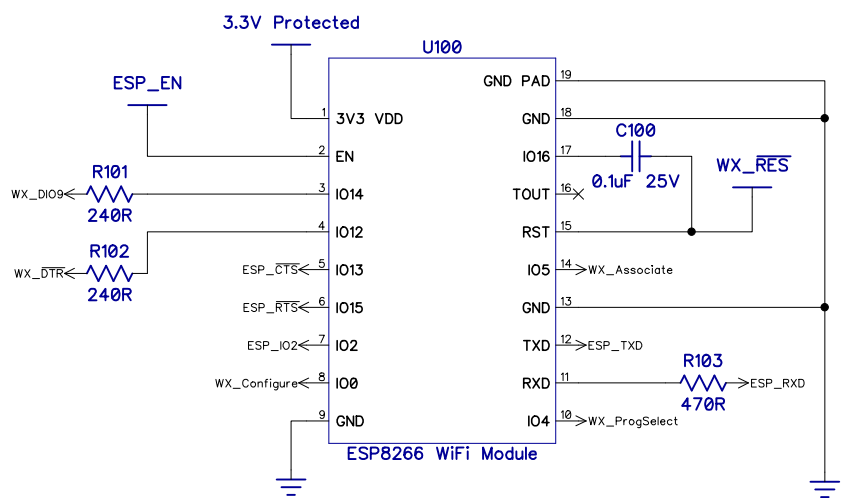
3.3V Protected

U100

ESP_EN

1 3V3 VDD
2 EN
R101
WX_DIO9
3 IO14
240R
R102
4 IO12
WX_$\overline{DTR}$
240R
ESP_$\overline{CTS}$
5 IO13
ESP_$\overline{RTS}$
6 IO15
ESP_IO2
7 IO2
WX_Configure
8 IO0
9 GND

GND PAD 19
GND 18
C100
IO16 17
0.1uF 25V
WX_$\overline{RES}$
TOUT 16
RST 15
IO5 14 WX_Associate
GND 13
TXD 12 ESP_TXD
R103
RXD 11 ESP_RXD
470R
IO4 10 WX_ProgSelect

ESP8266 WiFi Module